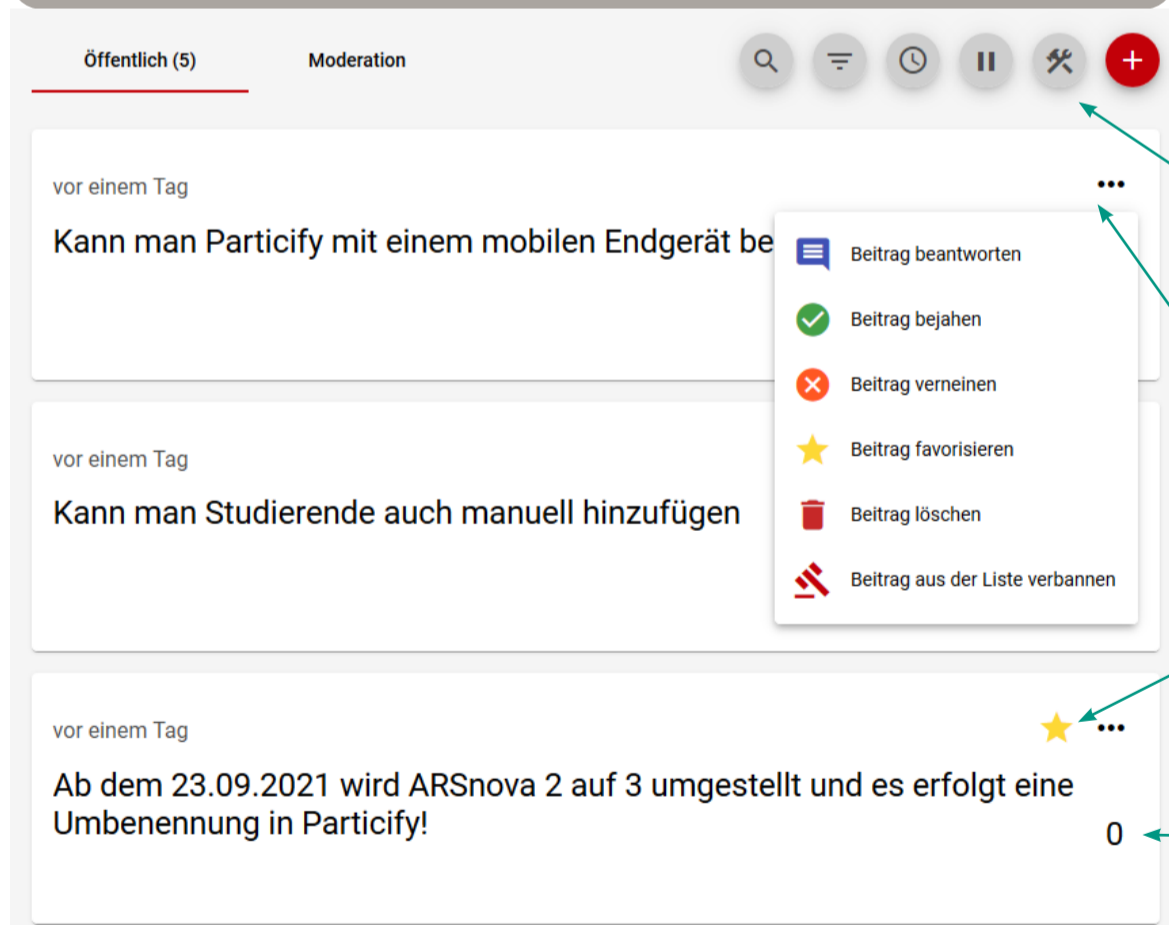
Öffentlich (5)
Moderation

vor einem Tag

Kann man Particify mit einem mobilen Endgerät be

Beitrag beantworten
Beitrag bejahen
Beitrag verneinen
Beitrag favorisieren
Beitrag löschen
Beitrag aus der Liste verbannen

vor einem Tag

Kann man Studierende auch manuell hinzufügen

vor einem Tag

Ab dem 23.09.2021 wird ARSnova 2 auf 3 umgestellt und es erfolgt eine Umbenennung in Particify!

0